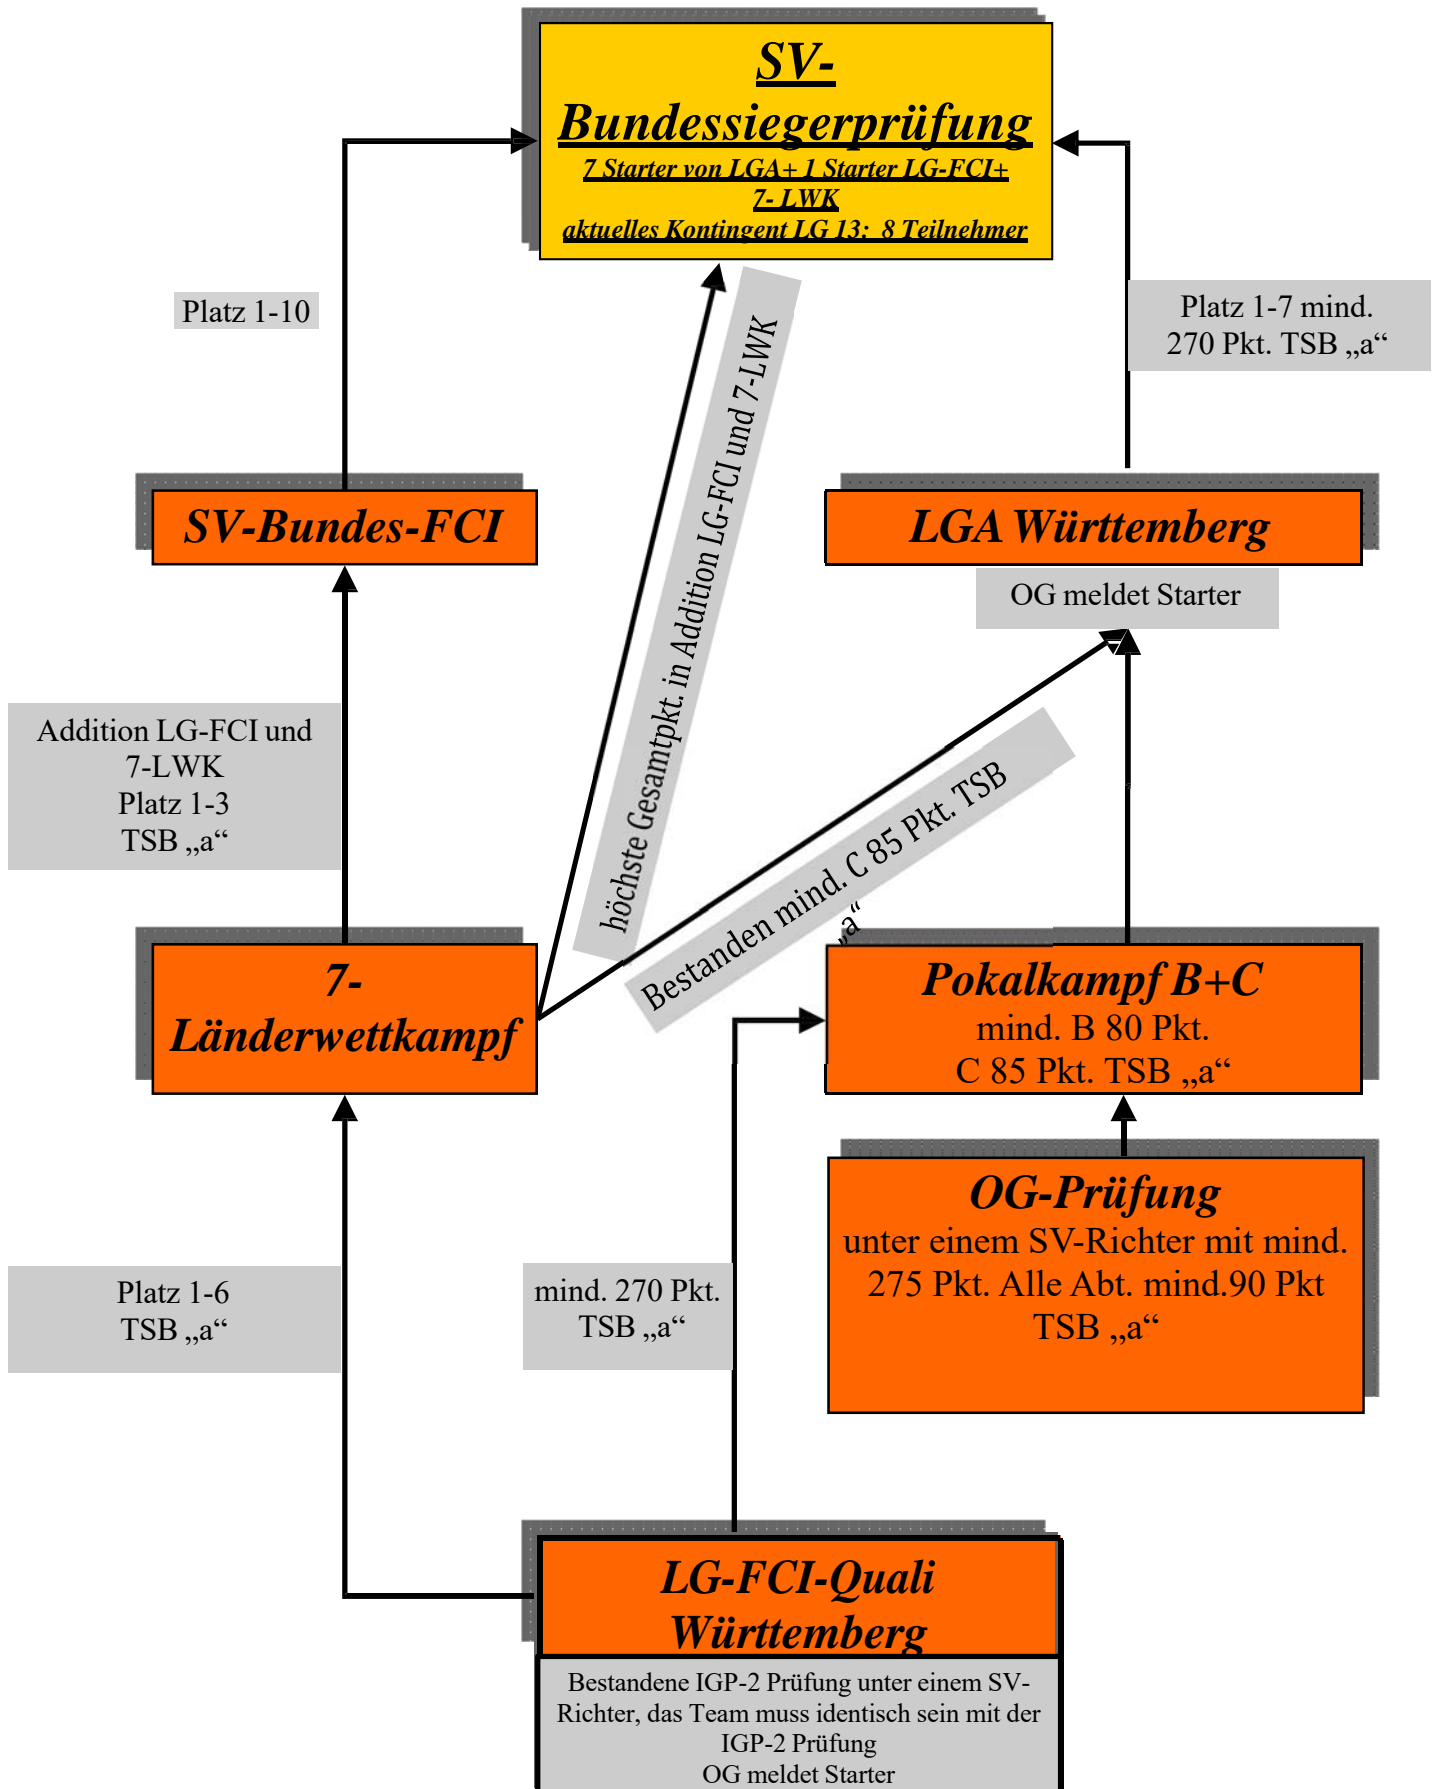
SV-Bundessiegerprüfung
7 Starter von LGA+ 1 Starter LG-FCI+ 7- LWK
aktuelles Kontingent LG 13: 8 Teilnehmer

Platz 1-10

Platz 1-7 mind. 270 Pkt. TSB „a“

höchste Gesamtpkt. in Addition LG-FCI und 7-LWK

SV-Bundes-FCI

LGA Württemberg

OG meldet Starter

Addition LG-FCI und 7-LWK
Platz 1-3
TSB „a“

Bestanden mind. C 85 Pkt. TSB „a“

7-Länderwettkampf

Pokalkampf B+C
mind. B 80 Pkt.
C 85 Pkt. TSB „a“

OG-Prüfung
unter einem SV-Richter mit mind. 275 Pkt. Alle Abt. mind.90 Pkt TSB „a“

Platz 1-6
TSB „a“

mind. 270 Pkt.
TSB „a“

LG-FCI-Quali Württemberg
Bestandene IGP-2 Prüfung unter einem SV-Richter, das Team muss identisch sein mit der IGP-2 Prüfung
OG meldet Starter